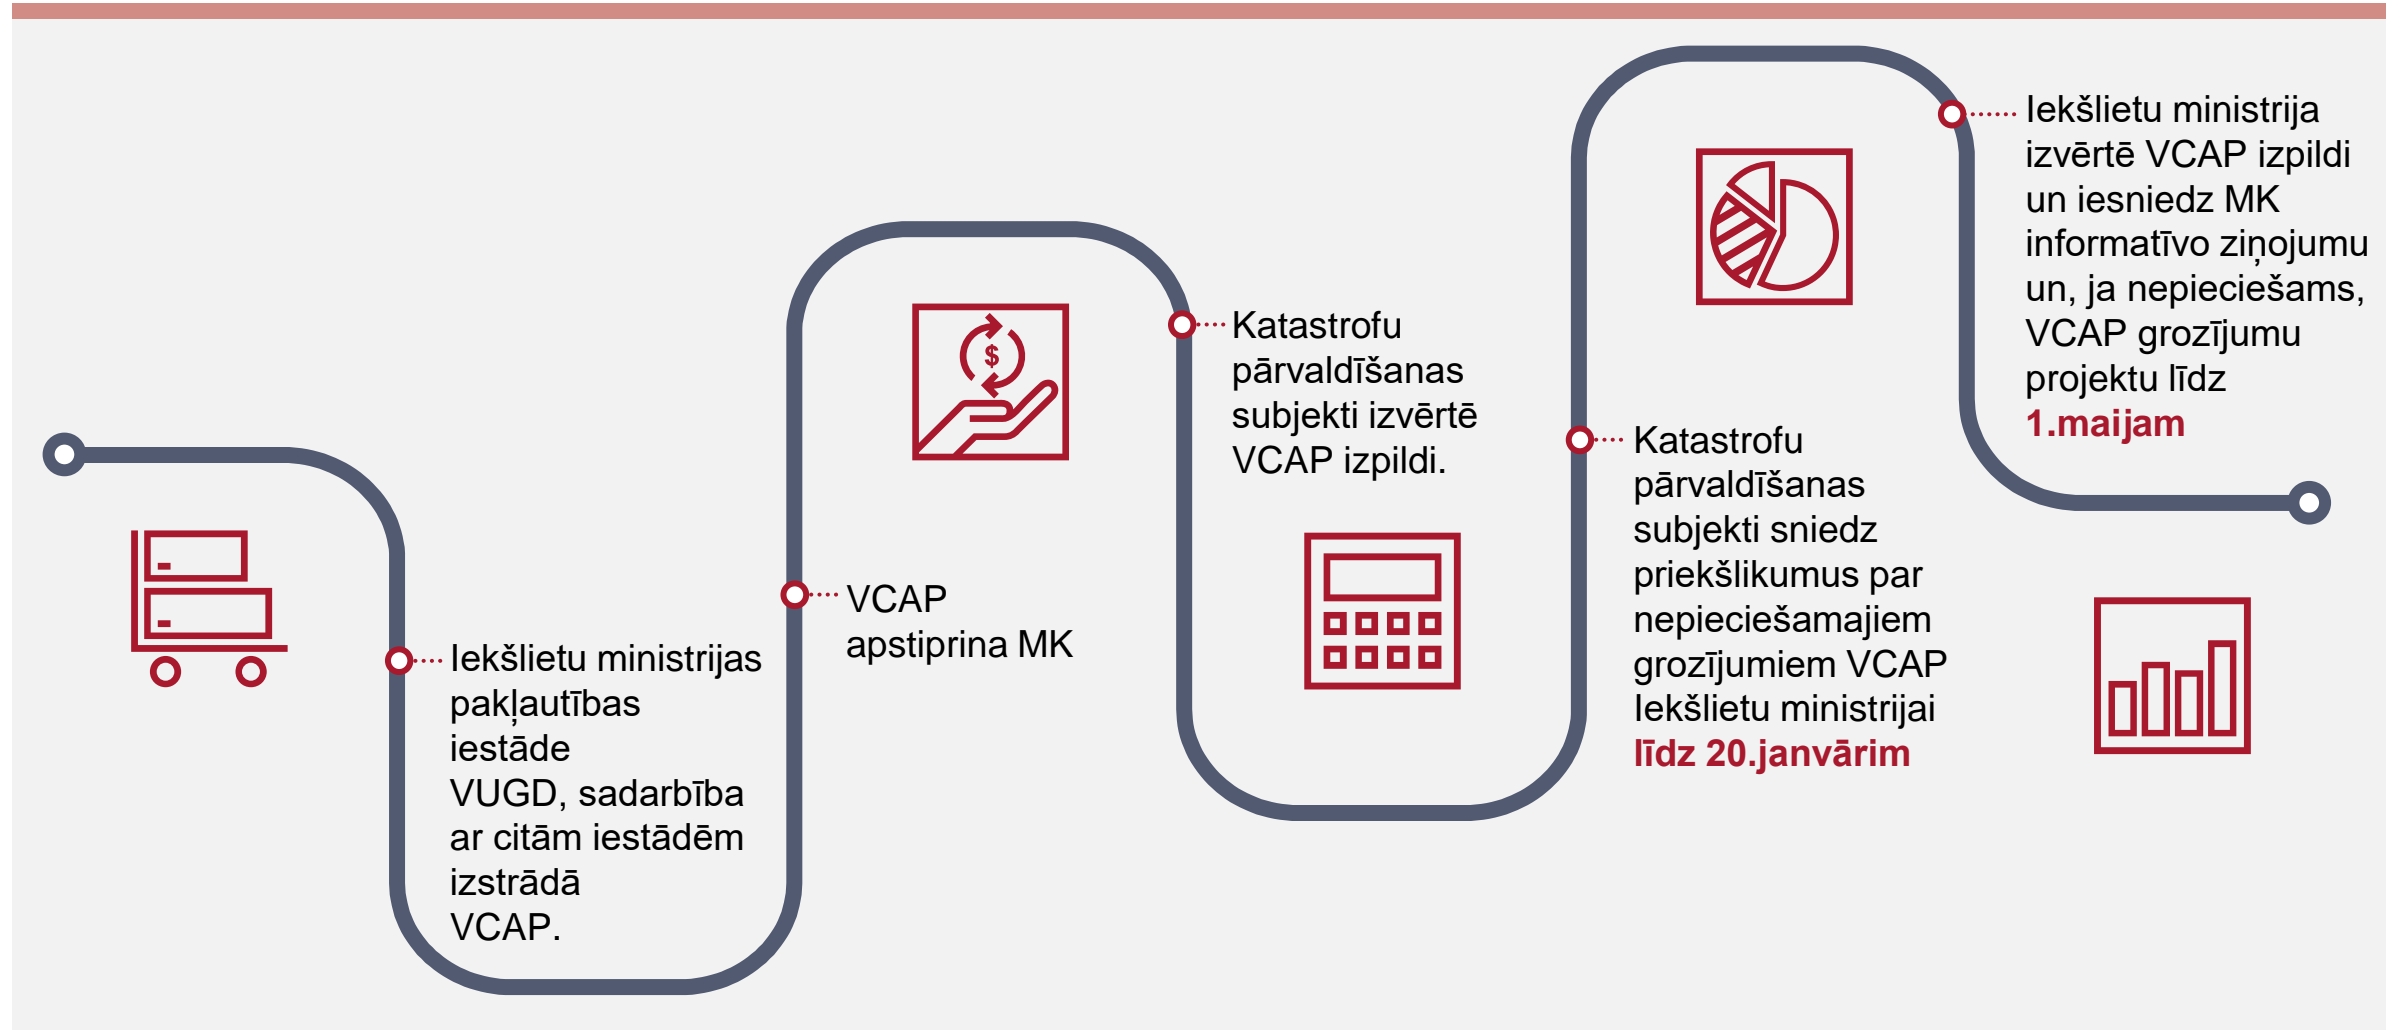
Iekšlietu ministrijas pakļautības iestāde VUGD, sadarbība ar citām iestādēm izstrādā VCAP.

$

VCAP apstiprina MK

Katastrofu pārvaldīšanas subjekti izvērtē VCAP izpildi.

Katastrofu pārvaldīšanas subjekti sniedz priekšlikumus par nepieciešamajiem grozījumiem VCAP Iekšlietu ministrijai līdz 20.janvārim

Iekšlietu ministrija izvērtē VCAP izpildi un iesniedz MK informatīvo ziņojumu un, ja nepieciešams, VCAP grozījumu projektu līdz 1.maijam